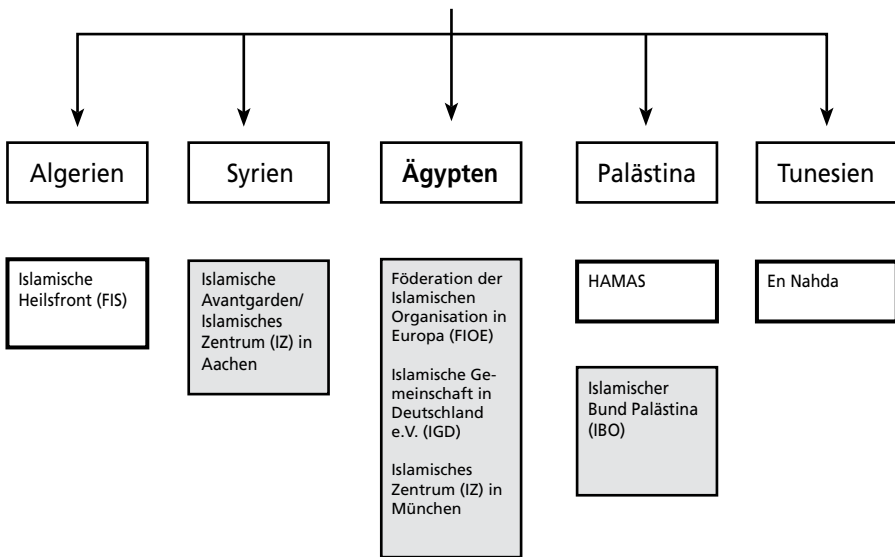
Algerien

Syrien

Ägypten

Palästina

Tunesien

Islamische Heilsfront (FIS)

Islamische Avantgarden/ Islamisches Zentrum (IZ) in Aachen

Föderation der Islamischen Organisation in Europa (FIOE)

Islamische Gemeinschaft in Deutschland e.V. (IGD)

Islamisches Zentrum (IZ) in München

HAMAS

Islamischer Bund Palästina (IBO)

En Nahda